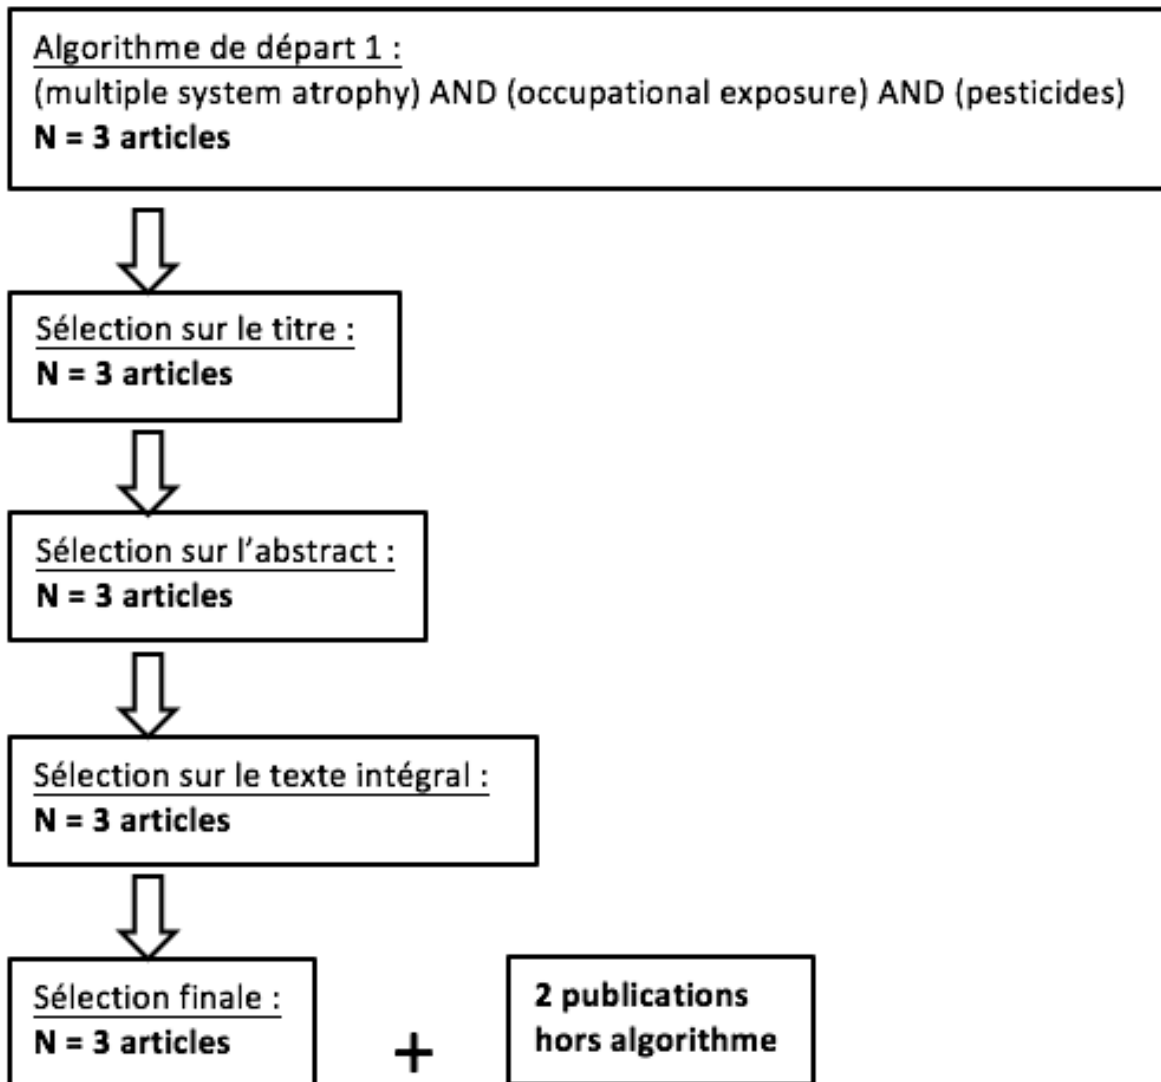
Algorithme de départ 1 :
(multiple system atrophy) AND (occupational exposure) AND (pesticides)
**N = 3 articles**

Sélection sur le titre :
**N = 3 articles**

Sélection sur l'abstract :
**N = 3 articles**

Sélection sur le texte intégral :
**N = 3 articles**

Sélection finale :
**N = 3 articles**

+

**2 publications hors algorithme**